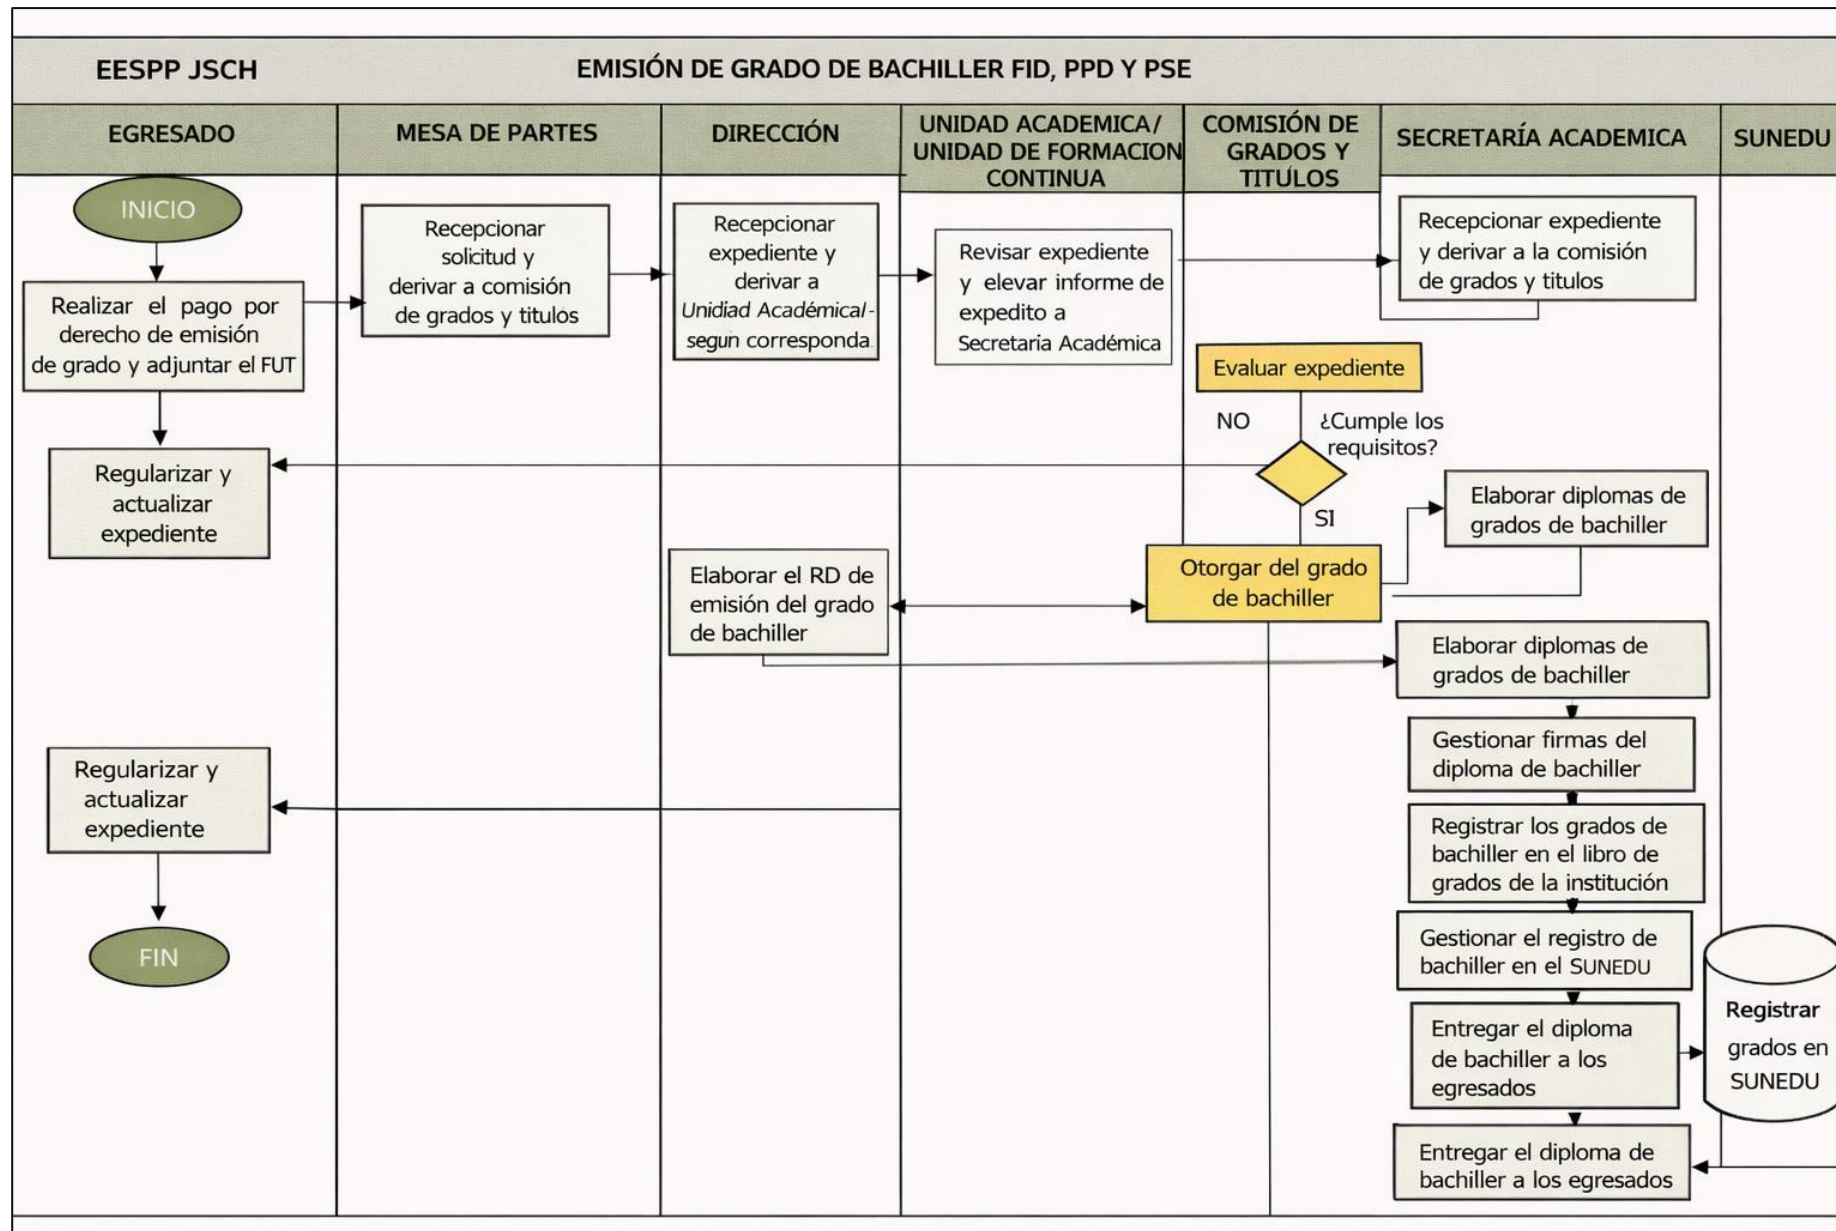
EESPP JSCH

EMISIÓN DE GRADO DE BACHILLER FID, PPD Y PSE

EGRESADO

MESA DE PARTES

DIRECCIÓN

UNIDAD ACADEMICA/ UNIDAD DE FORMACION CONTINUA

COMISIÓN DE GRADOS Y TITULOS

SECRETARÍA ACADEMICA

SUNEDU

INICIO

Realizar el pago por derecho de emisión de grado y adjuntar el FUT

Recepcionar solicitud y derivar a comisión de grados y titulos

Recepcionar expediente y derivar a Unidiad Académical-segun corresponda

Revisar expediente y elevar informe de expedito a Secretaria Académica

Recepcionar expediente y derivar a la comisión de grados y titulos

Evaluar expediente

NO

¿Cumple los requisitos?

SI

Regularizar y actualizar expediente

Elaborar diplomas de grados de bachiller

Otorgar del grado de bachiller

Elaborar el RD de emisión del grado de bachiller

Elaborar diplomas de grados de bachiller

Gestionar firmas del diploma de bachiller

Regularizar y actualizar expediente

Registrar los grados de bachiller en el libro de grados de la institución

Gestionar el registro de bachiller en el SUNEDU

FIN

Registrar grados en SUNEDU

Entregar el diploma de bachiller a los egresados

Entregar el diploma de bachiller a los egresados